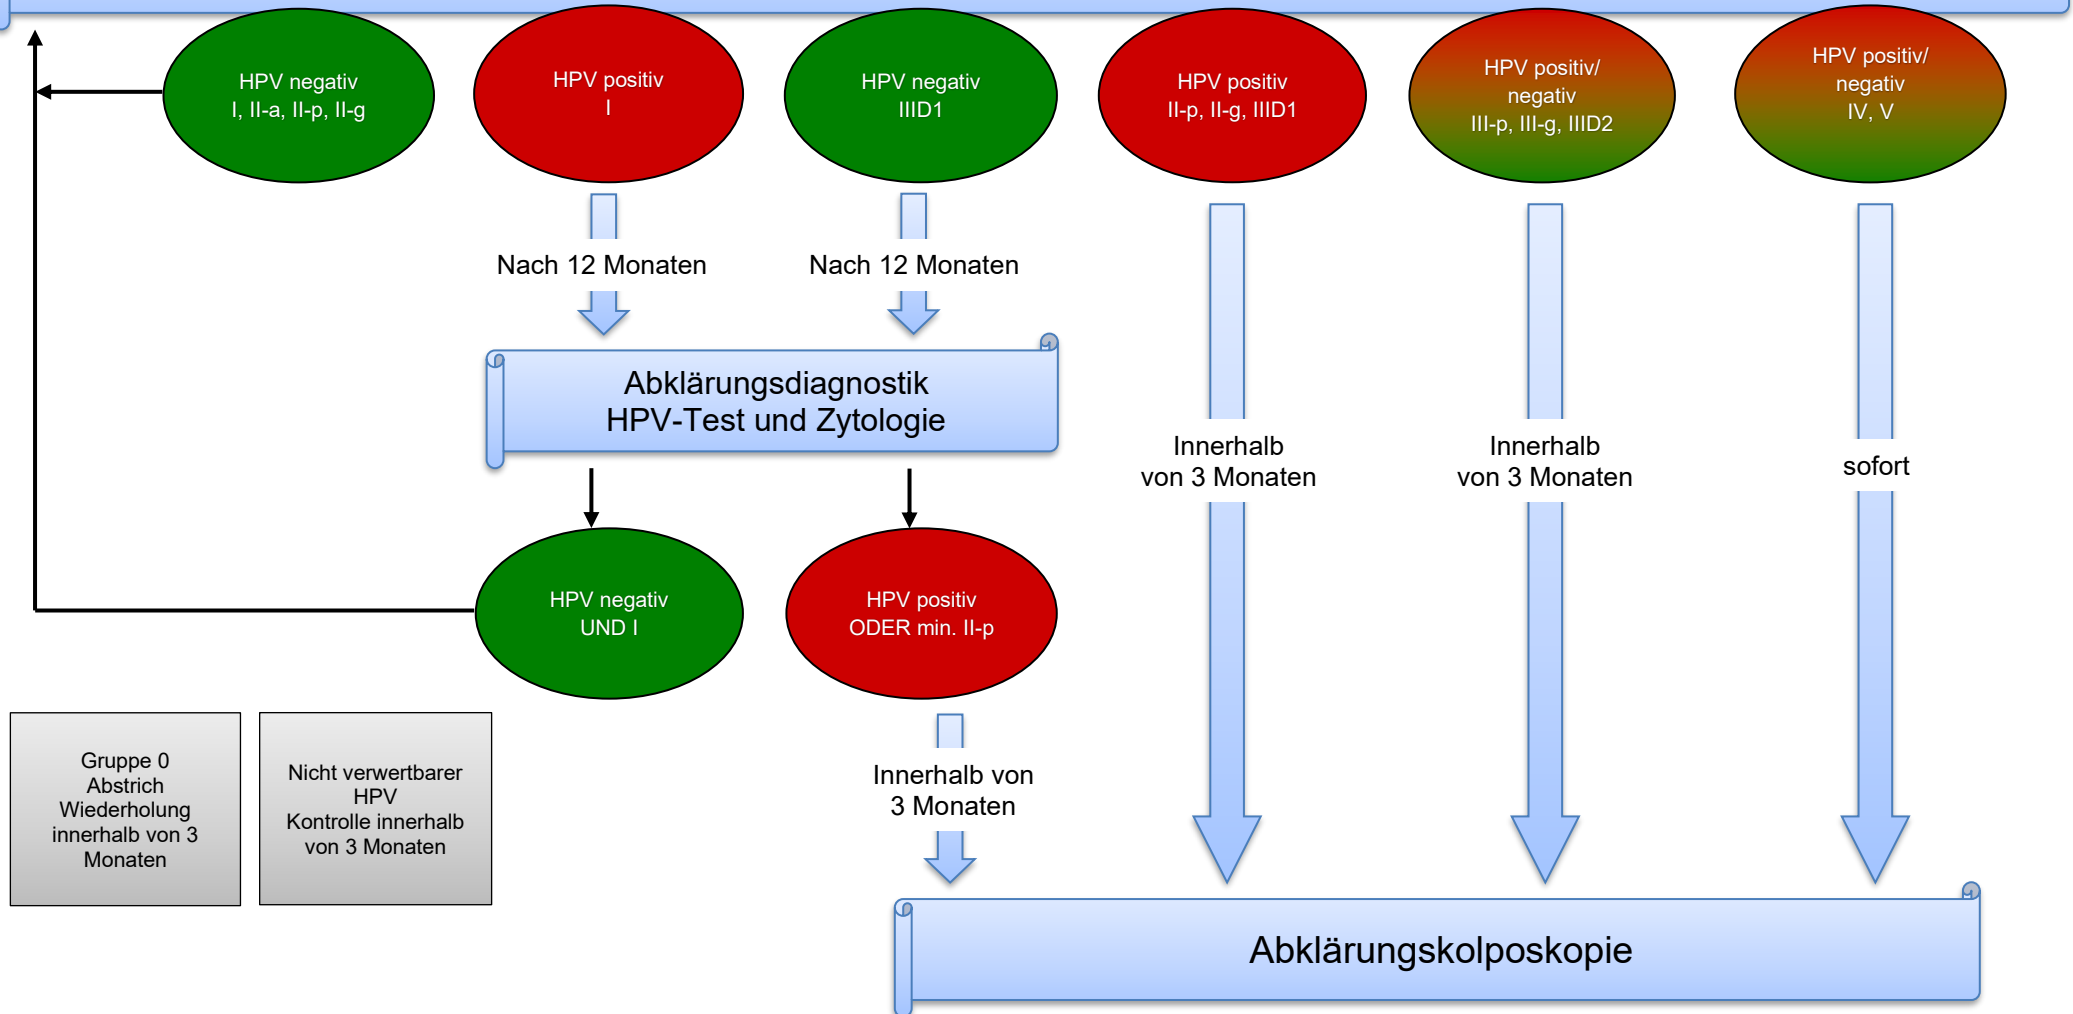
HPV negativ
I, II-a, II-p, II-g

HPV positiv
I

HPV negativ
IIID1

HPV positiv
II-p, II-g, IIID1

HPV positiv/
negativ
III-p, III-g, IIID2

HPV positiv/
negativ
IV, V

Nach 12 Monaten

Nach 12 Monaten

Abklärungsdiagnostik
HPV-Test und Zytologie

Innerhalb
von 3 Monaten

Innerhalb
von 3 Monaten

sofort

HPV negativ
UND I

HPV positiv
ODER min. II-p

Gruppe 0
Abstrich
Wiederholung
innerhalb von 3
Monaten

Nicht verwertbarer
HPV
Kontrolle innerhalb
von 3 Monaten

Innerhalb von
3 Monaten

Abklärungskolposkopie